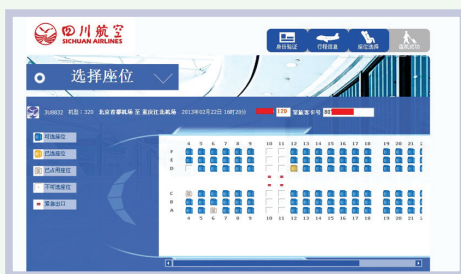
四川航空
SICHUAN AIRLINES

身份验证 行程信息 座位选择 值机成功

选择座位

3U8632 机型：320 北京首都机场 至 重庆江北机场 2013年02月22日 16时20分 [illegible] 常旅客卡号 88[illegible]

可选座位
已选座位
已占用座位
不可选座位
紧急出口

4 5 6 7 8 9 10 11 12 13 14 15 16 17 18 19 20 21
F
E
D
C
B
A